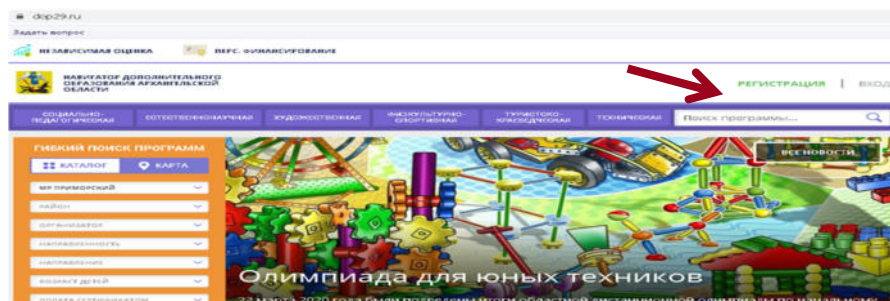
dop29.ru

Задать вопрос

НЕЗАВИСИМАЯ ОЦЕНКА

ПЕРС. ФИНАНСИРОВАНИЕ

НАВИГАТОР ДОПОЛНИТЕЛЬНОГО ОБРАЗОВАНИЯ АРХАНГЕЛЬСКОЙ ОБЛАСТИ

РЕГИСТРАЦИЯ | ВХОД

СОЦИАЛЬНО-ПЕДАГОГИЧЕСКАЯ

ЕСТЕСТВЕННОНАУЧНАЯ

ХУДОЖЕСТВЕННАЯ

ФИЗКУЛЬТУРНО-СПОРТИВНАЯ

ТУРИСТСКО-КРАЕВЕДЧЕСКАЯ

ТЕХНИЧЕСКАЯ

Поиск программы...

ГИБКИЙ ПОИСК ПРОГРАММ

КАТАЛОГ

КАРТА

МР ПРИМОРСКИЙ

РАЙОН

ОРГАНИЗАТОР

НАПРАВЛЕННОСТЬ

НАПРАВЛЕНИЕ

ВОЗРАСТ ДЕТЕЙ

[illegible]

ВСЕ НОВОСТИ

Олимпиада для юных техников

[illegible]